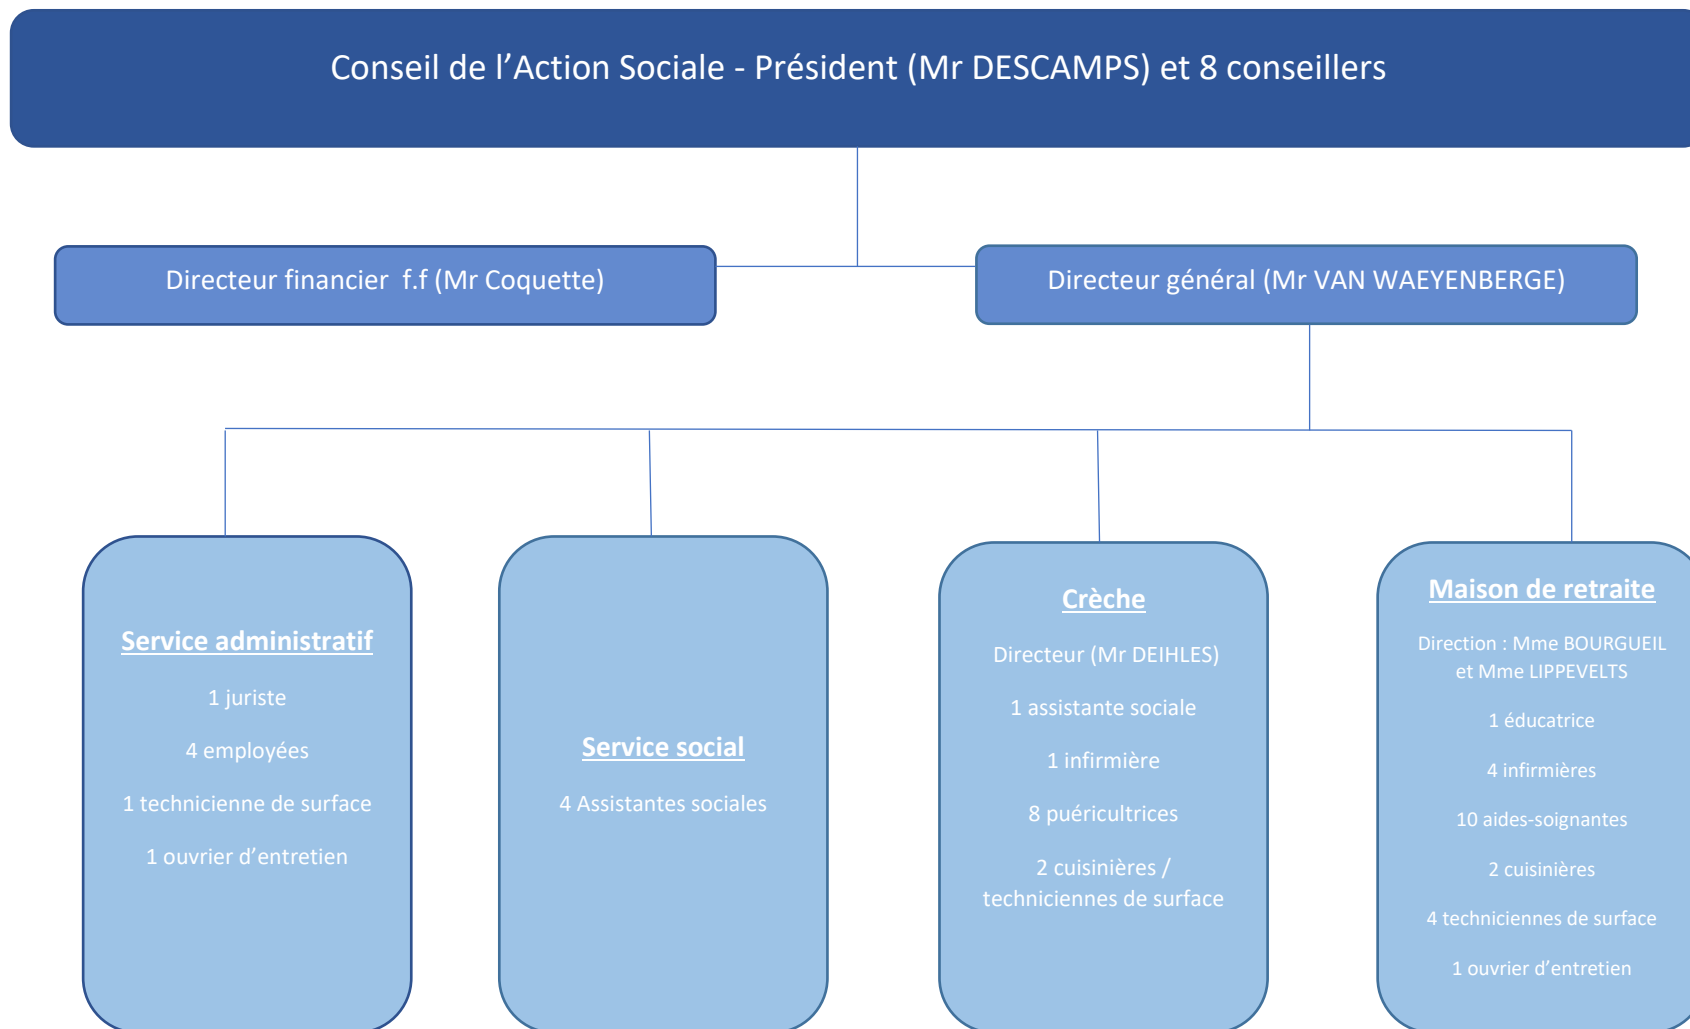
Conseil de l’Action Sociale - Président (Mr DESCAMPS) et 8 conseillers

Directeur financier f.f (Mr Coquette)

Directeur général (Mr VAN WAEYENBERGE)

Service administratif

1 juriste

4 employées

1 technicienne de surface

1 ouvrier d’entretien

Service social

4 Assistantes sociales

Crèche

Directeur (Mr DEIHLES)

1 assistante sociale

1 infirmière

8 puéricultrices

2 cuisinières / techniciennes de surface

Maison de retraite

Direction : Mme BOURGUEIL et Mme LIPPEVELTS

1 éducatrice

4 infirmières

10 aides-soignantes

2 cuisinières

4 techniciennes de surface

1 ouvrier d’entretien